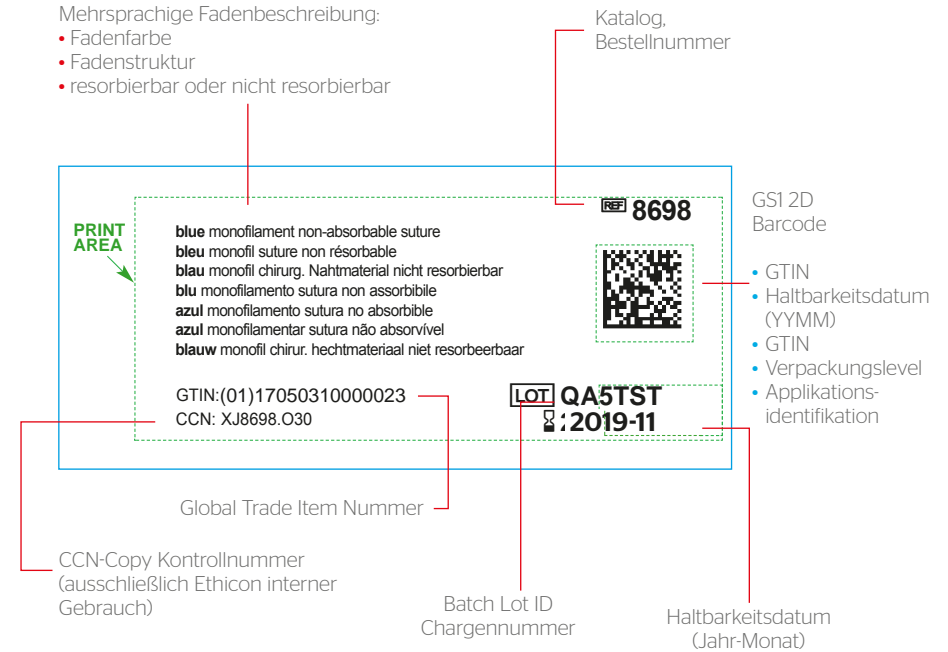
Mehrsprachige Fadenbeschreibung:
• Fadenfarbe
• Fadenstruktur
• resorbierbar oder nicht resorbierbar

Katalog, Bestellnummer

PRINT AREA

REF 8698

GS1 2D Barcode

**blue** monofilament non-absorbable suture
**bleu** monofil suture non résorbable
**blau** monofil chirurg. Nahtmaterial nicht resorbierbar
**blu** monofilamento sutura non assorbibile
**azul** monofilamento sutura no absorbible
**azul** monofilamentar sutura não absorvível
**blauw** monofil chirur. hechtmateriaal niet resorbeerbaar

• GTIN
• Haltbarkeitsdatum (YYMM)
• GTIN
• Verpackungslevel
• Applikationsidentifikation

GTIN:(01)17050310000023
CCN: XJ8698.O30

LOT QA5TST
2019-11

Global Trade Item Nummer

CCN-Copy Kontrollnummer (ausschließlich Ethicon interner Gebrauch)

Batch Lot ID Chargennummer

Haltbarkeitsdatum (Jahr-Monat)